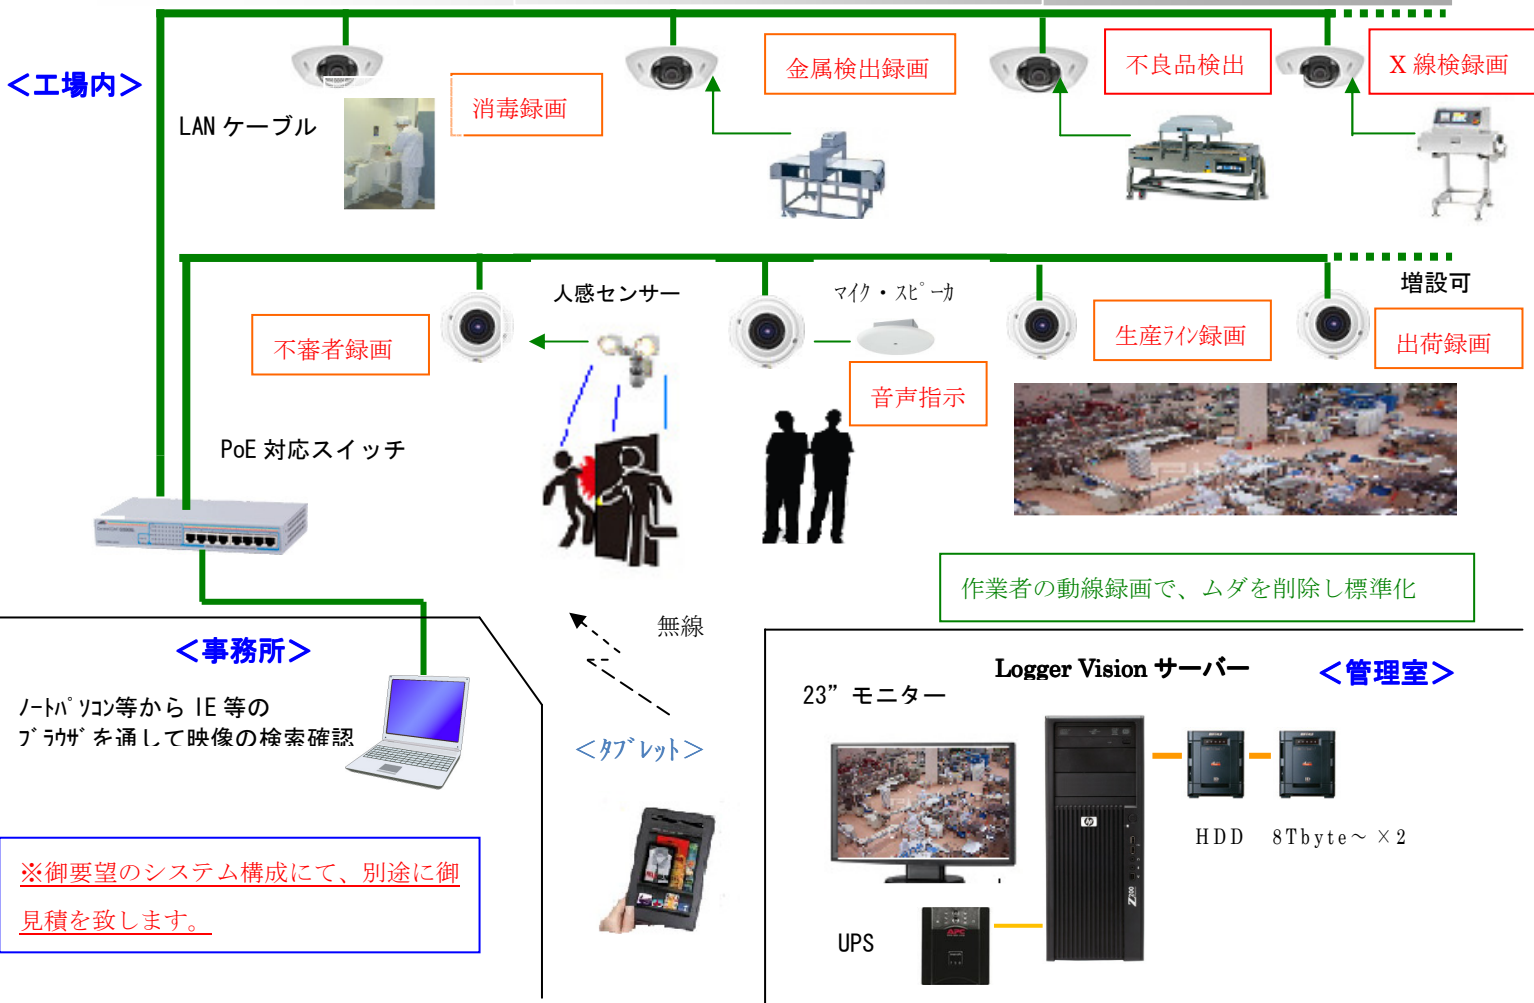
＜工場内＞

LAN ケーブル

消毒録画

金属検出録画

不良品検出

X 線検録画

人感センサー

ﾏｲｸ・ｽﾋﾟｰｶ

増設可

不審者録画

生産ﾗｲﾝ録画

出荷録画

音声指示

PoE 対応スイッチ

作業者の動線録画で、ムダを削除し標準化

無線

＜事務所＞

ﾉｰﾄﾊﾟｿｺﾝ等から IE 等の ﾌﾞﾗｳｻﾞを通して映像の検索確認

＜ﾀﾌﾞﾚｯﾄ＞

Logger Vision サーバー

＜管理室＞

23” モニター

HDD 8Tbyte～ ×2

※御要望のシステム構成にて、別途に御見積を致します。

UPS